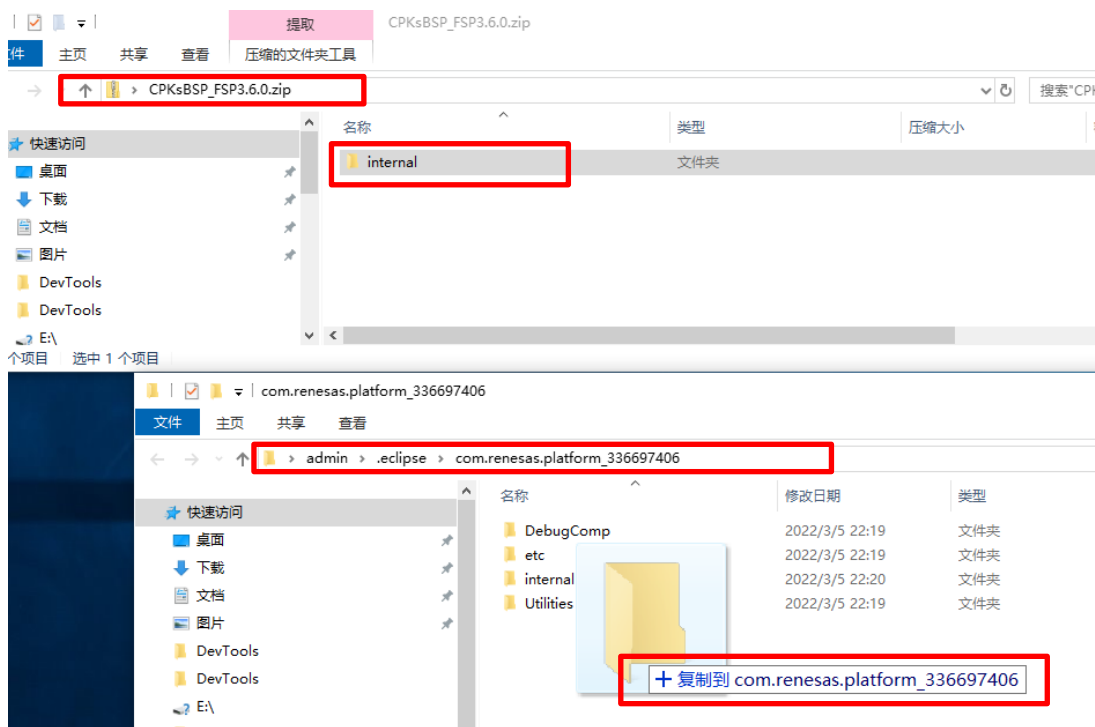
提取 CPKsBSP_FSP3.6.0.zip

件 主页 共享 查看 压缩的文件夹工具

CPKsBSP_FSP3.6.0.zip

搜索"CP

快速访问
桌面
下载
文档
图片
DevTools
DevTools
E:\

| 名称 | 类型 | 压缩大小 |
|---|---|---|
| internal | 文件夹 | |

个项目 选中 1 个项目

com.renesas.platform_336697406

文件 主页 共享 查看

admin › .eclipse › com.renesas.platform_336697406

快速访问
桌面
下载
文档
图片
DevTools
DevTools
E:\

| 名称 | 修改日期 | 类型 |
|---|---|---|
| DebugComp | 2022/3/5 22:19 | 文件夹 |
| etc | 2022/3/5 22:19 | 文件夹 |
| internal | 2022/3/5 22:20 | 文件夹 |
| Utilities | 2022/3/5 22:19 | 文件夹 |

+ 复制到 com.renesas.platform_336697406